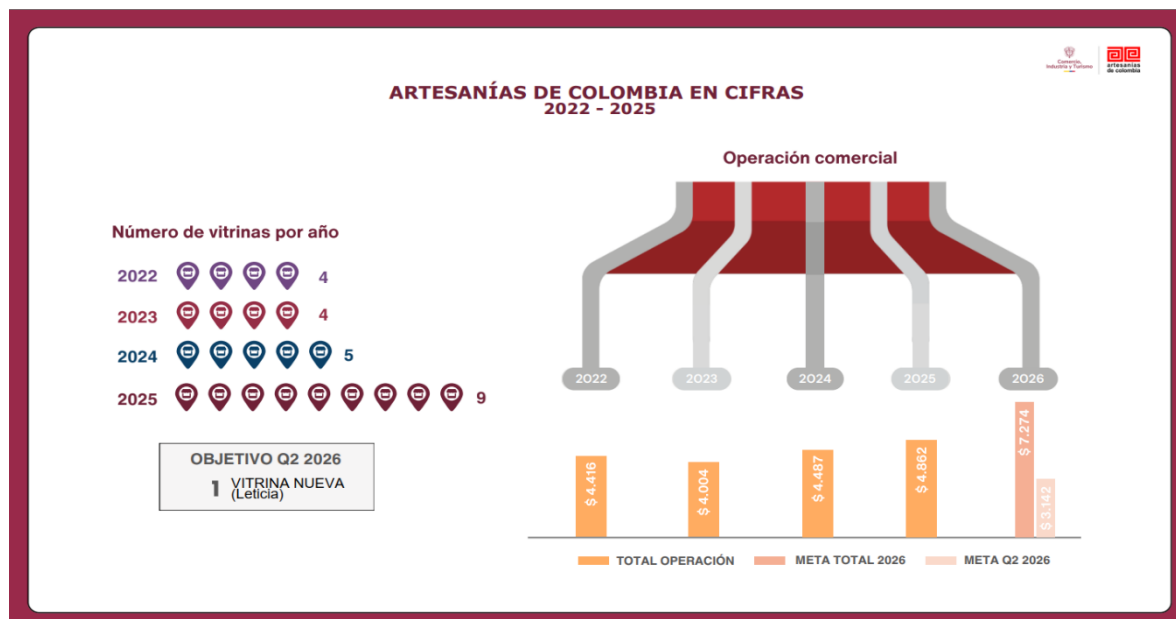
Comercio, Industria y Turismo
artesanías de colombia

ARTESANÍAS DE COLOMBIA EN CIFRAS
2022 - 2025

Número de vitrinas por año

2022 4
2023 4
2024 5
2025 9

OBJETIVO Q2 2026
1 VITRINA NUEVA (Leticia)

Operación comercial

2022
2023
2024
2025
2026

$ 4.416
$ 4.004
$ 4.487
$ 4.862
$ 7.274
$ 3.142

TOTAL OPERACIÓN
META TOTAL 2026
META Q2 2026